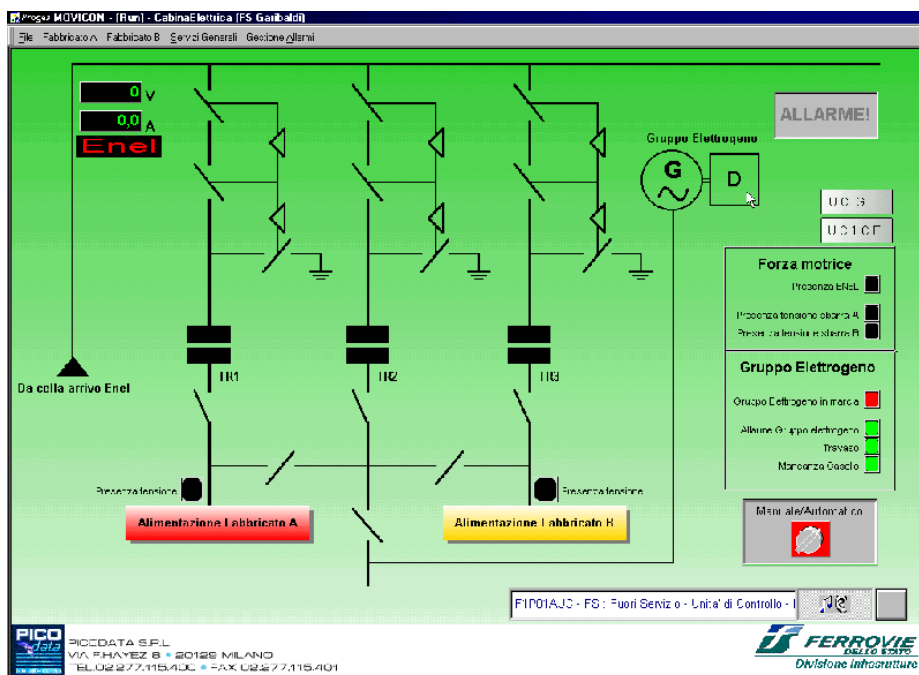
Progea MOVICON - [Run] - CabinaElettrica (FS Garibaldi)

File Fabbricato A Fabbricato B Servizi Generali Gestione Allarmi

0 V
0,0 A
Enel

ALLARME!

Gruppo Elettrogeno
G
D

UC G
UC1CE

Forza motrice
Presenza ENEL
Presenza tensione cabina A
Presenza tensione cabina B

Gruppo Elettrogeno
Gruppo Elettrogeno in marcia
Allarme Gruppo elettrogeno
Travaso
Mancanza Gasolio

Da colla arrivo Enel
TR1
TR2
TR3

Presenza tensione
Presenza tensione
Alimentazione Fabbricato A
Alimentazione Fabbricato B

Manuale/Automatico

F1P01AJC - FS : Fuori Servizio - Unita' di Controllo - I

PICO data
PICODATA S.R.L
VIA F.HAYEZ 8 • 20129 MILANO
TEL.02.277.115.400 • FAX 02.277.115.401

FERROVIE DELLO STATO
Divisione Infrastrutture